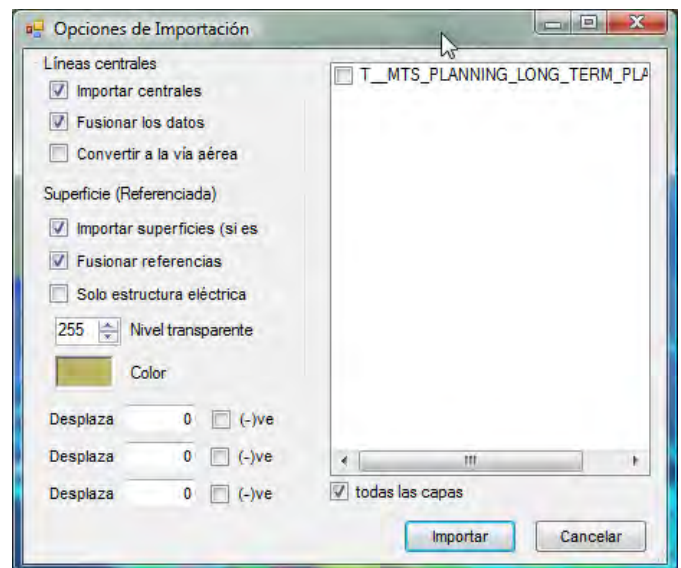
Opciones de Importación

Líneas centrales

Importar centrales

Fusionar los datos

Convertir a la vía aérea

Superficie (Referenciada)

Importar superficies (si es

Fusionar referencias

Solo estructura eléctrica

255 Nivel transparente

Color

Desplaza 0 (-)ve

Desplaza 0 (-)ve

Desplaza 0 (-)ve

T__MTS_PLANNING_LONG_TERM_PLA

todas las capas

Importar

Cancelar